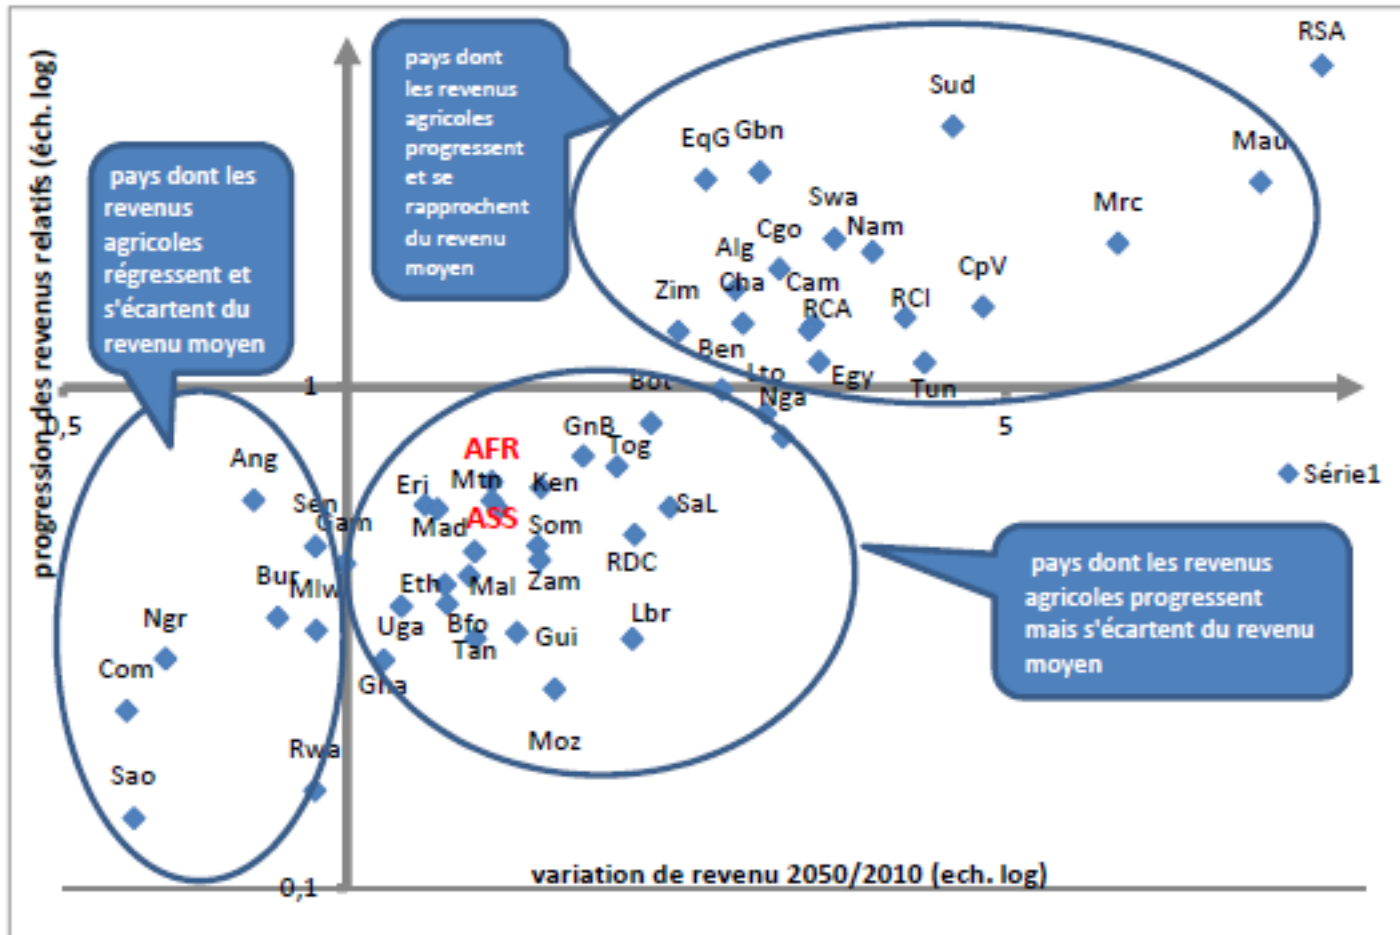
pays dont les revenus agricoles progressent et se rapprochent du revenu moyen

pays dont les revenus agricoles régressent et s'écartent du revenu moyen

pays dont les revenus agricoles progressent mais s'écartent du revenu moyen

progression des revenus relatifs (éch. log)

variation de revenu 2050/2010 (ech. log)

RSA
Sud
Mau
EqG
Gbn
Swa
Mrc
Cgo
Nam
Alg
CpV
Zim
Cha
Cam
RCA
RCI
Ben
Bot
Lto
Egy
Tun
Nga
1
0,5
5
GnB
Tog
AFR
Ang
Eri
Mtn
Ken
Sen
Cam
Mad
ASS
Som
SaL
RDC
Bur
Mlw
Eth
Mal
Zam
Ngr
Uga
Bfo
Lbr
Tan
Gui
Com
Gha
Moz
Rwa
Sao
0,1
Série1